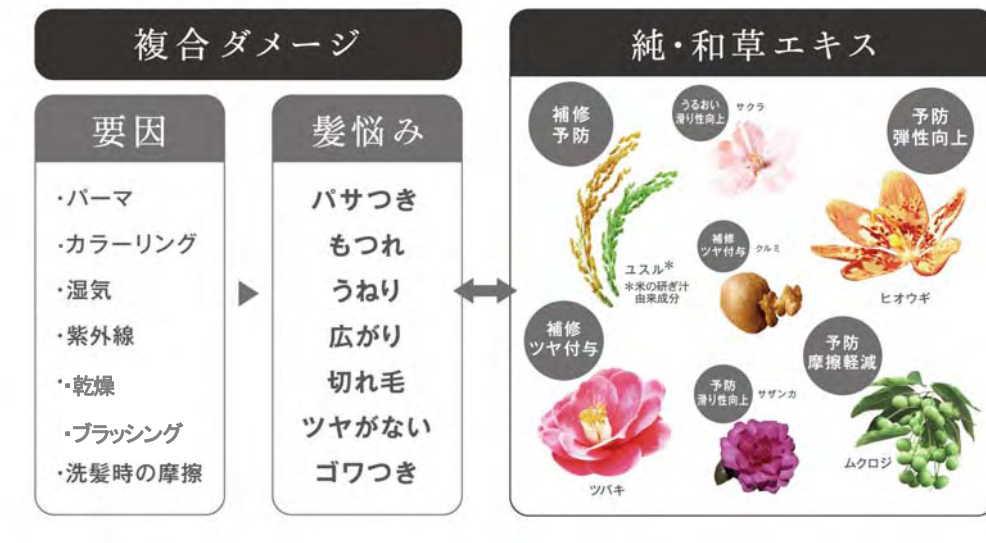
複合ダメージ

要因

・パーマ
・カラーリング
・湿気
・紫外線
・乾燥
・ブラッシング
・洗髪時の摩擦

髪悩み

パサつき
もつれ
うねり
広がり
切れ毛
ツヤがない
ゴワつき

純・和草エキス

補修
予防

ユスル*
*米の研ぎ汁由来成分

うるおい
滑り性向上
サクラ

予防
弾性向上

ヒオウギ

補修
ツヤ付与
クルミ

補修
ツヤ付与

ツバキ

予防
滑り性向上
サザンカ

予防
摩擦軽減

ムクロジ